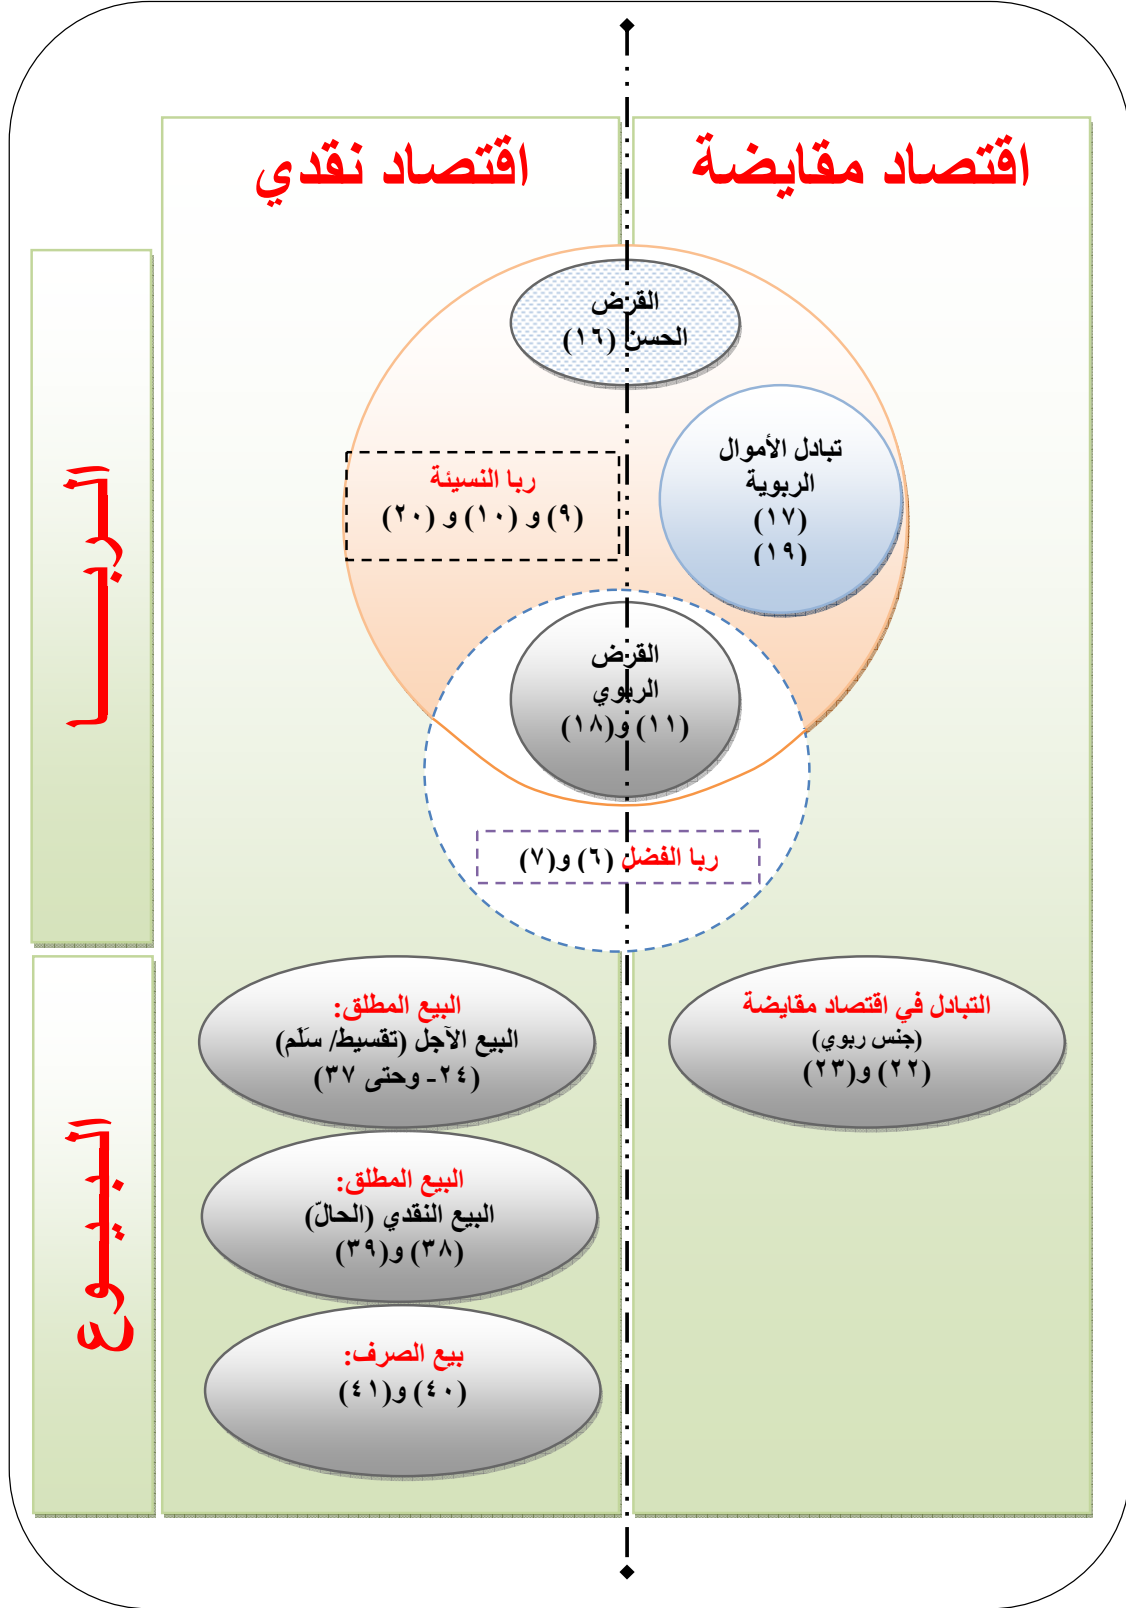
اقتصاد مقايضة

اقتصاد نقدي

الربـــا

القرض الحسن (١٦)

تبادل الأموال الربوية (١٧) (١٩)

ربا النسيئة (٩) و (١٠) و (٢٠)

القرض الربوي (١١) و(١٨)

ربا الفضل (٦) و(٧)

البيوع

التبادل في اقتصاد مقايضة (جنس ربوي) (٢٢) و(٢٣)

البيع المطلق: البيع الآجل (تقسيط/ سَلَم) (٢٤- وحتى ٣٧)

البيع المطلق: البيع النقدي (الحالّ) (٣٨) و(٣٩)

بيع الصرف: (٤٠) و(٤١)